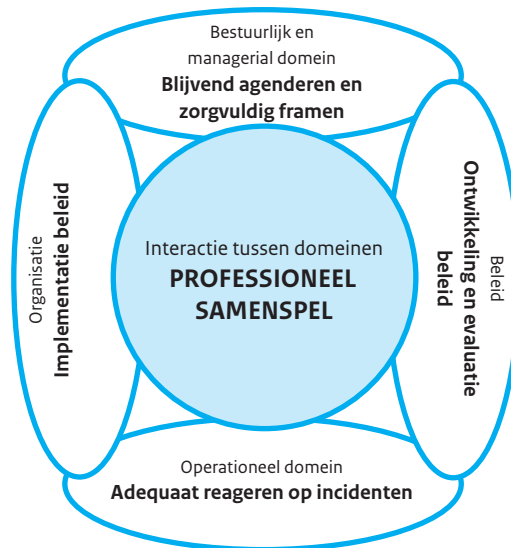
Bestuurlijk en managerial domein
**Blijvend agenderen en zorgvuldig framen**

Organisatie
**Implementatie beleid**

Interactie tussen domeinen
**PROFESSIONEEL SAMENSPEL**

Beleid
**Ontwikkeling en evaluatie beleid**

Operationeel domein
**Adequaat reageren op incidenten**